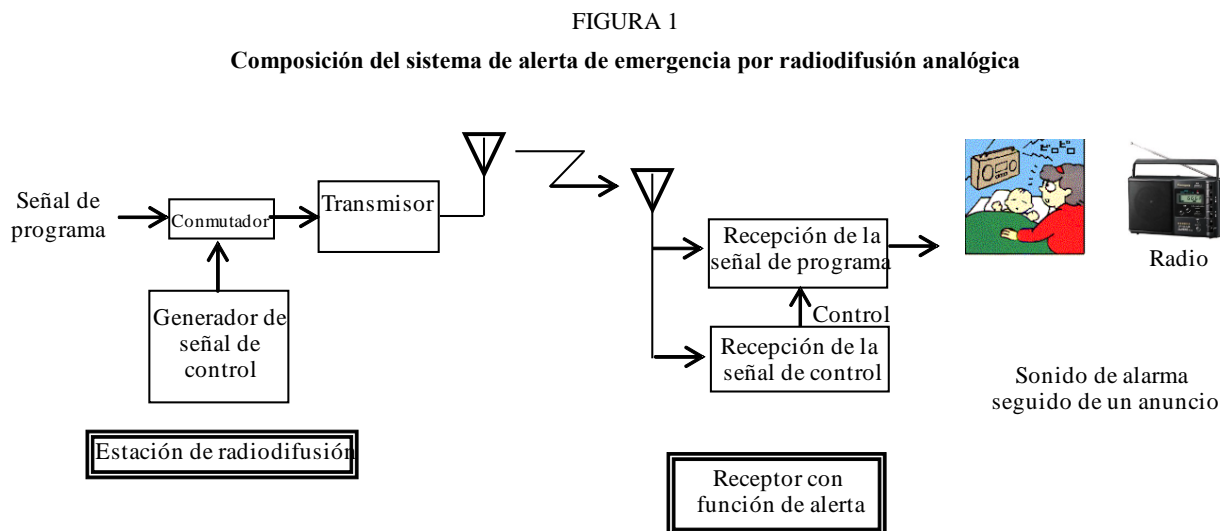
FIGURA 1

**Composición del sistema de alerta de emergencia por radiodifusión analógica**

Señal de programa

Conmutador

Transmisor

Generador de señal de control

Estación de radiodifusión

Recepción de la señal de programa

Control

Recepción de la señal de control

Receptor con función de alerta

Radio

Sonido de alarma seguido de un anuncio